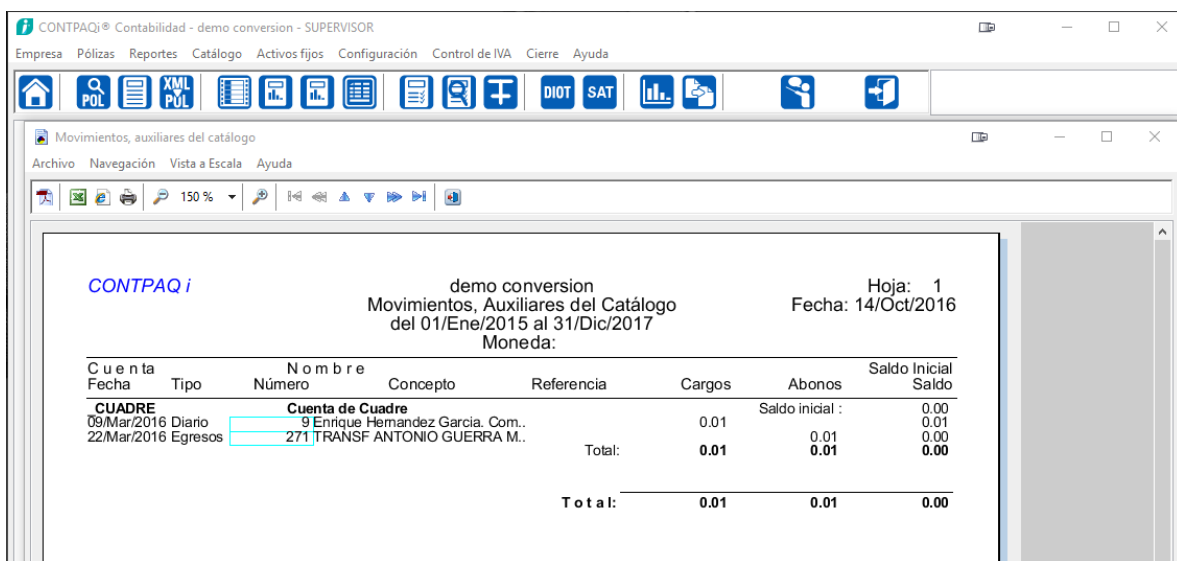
CONTPAQi® Contabilidad - demo conversion - SUPERVISOR

Empresa Pólizas Reportes Catálogo Activos fijos Configuración Control de IVA Cierre Ayuda

POL XML POL DIOT SAT

Movimientos, auxiliares del catálogo

Archivo Navegación Vista a Escala Ayuda

150 %

CONTPAQ i

demo conversion
Movimientos, Auxiliares del Catálogo
del 01/Ene/2015 al 31/Dic/2017
Moneda:

Hoja: 1
Fecha: 14/Oct/2016

| Cuenta Fecha | Tipo | Nombre Número | Concepto | Referencia | Cargos | Abonos | Saldo Inicial Saldo |
|---|---|---|---|---|---|---|---|
| CUADRE | | Cuenta de Cuadre | | | | Saldo inicial : | 0.00 |
| 09/Mar/2016 | Diario | 9 | Enrique Hernandez Garcia. Com.. | | 0.01 | | 0.01 |
| 22/Mar/2016 | Egresos | 271 | TRANSF ANTONIO GUERRA M.. | | | 0.01 | 0.00 |
| | | | | Total: | 0.01 | 0.01 | 0.00 |
| | | | | Total: | 0.01 | 0.01 | 0.00 |